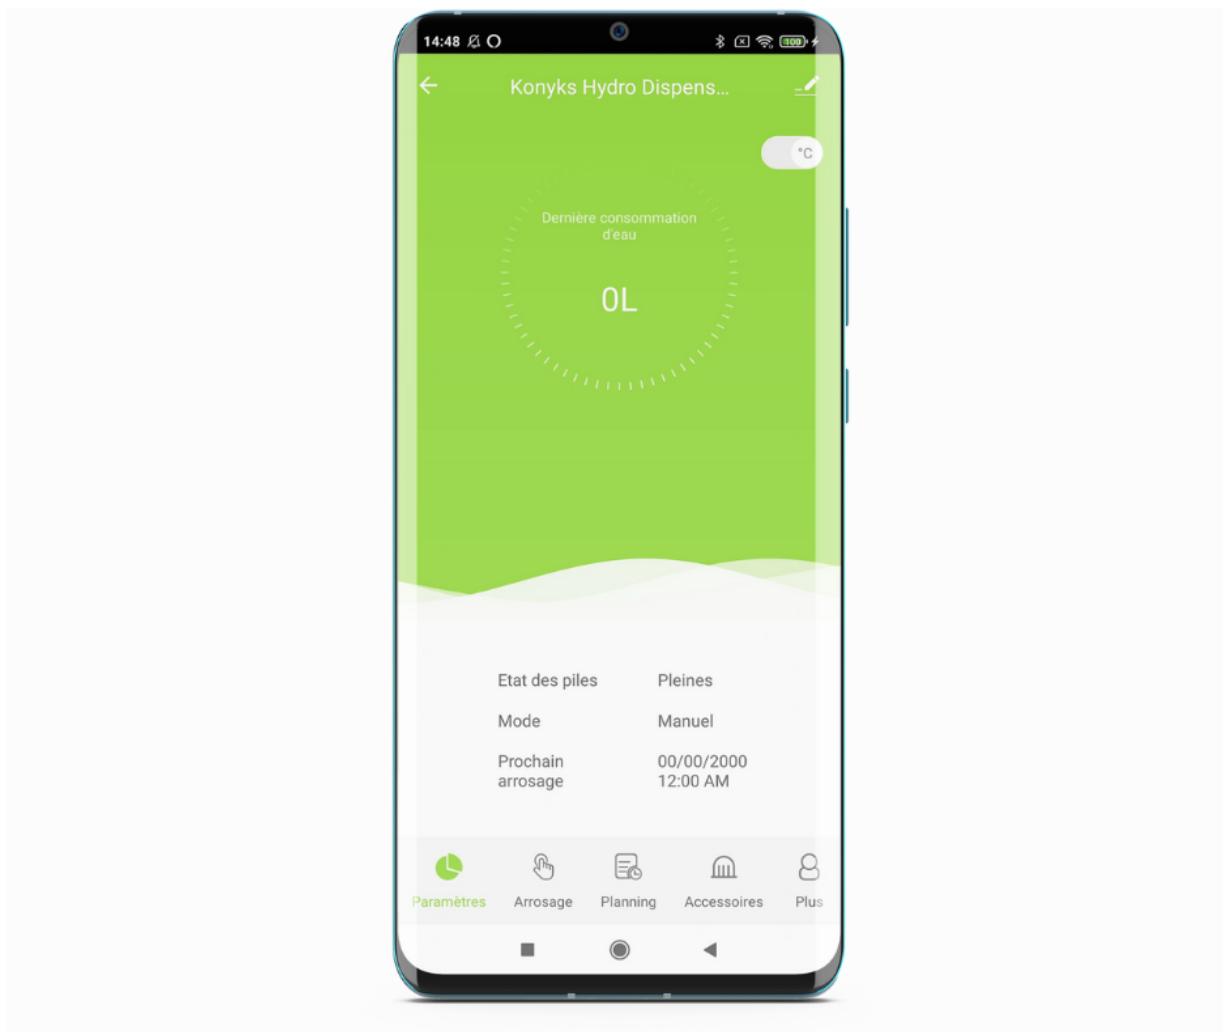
14:48

100

Konyks Hydro Dispens...

°C

Dernière consommation d'eau

0L

| | |
|---|---|
| Etat des piles | Pleines |
| Mode | Manuel |
| Prochain arrosage | 00/00/2000 12:00 AM |

Paramètres Arrosage Planning Accessoires Plus